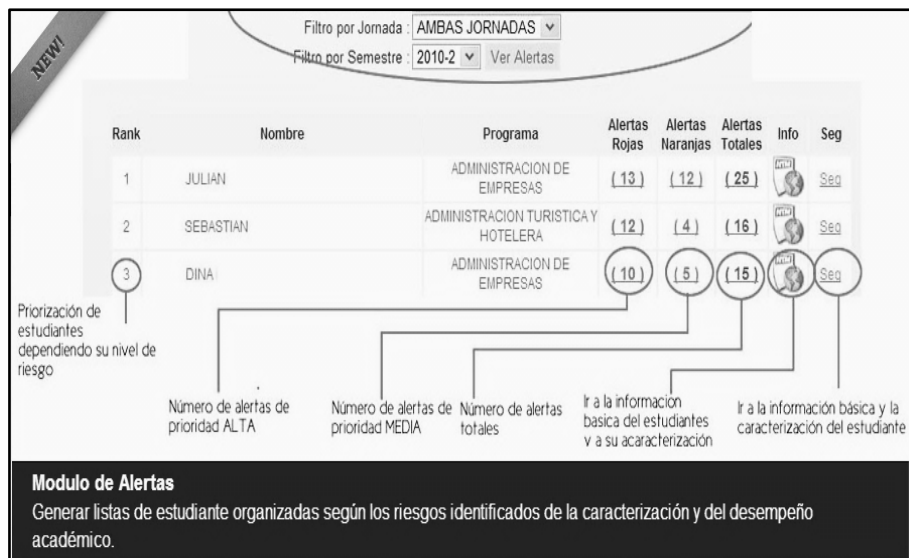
NEW!

Filtro por Jornada : AMBAS JORNADAS

Filtro por Semestre : 2010-2 Ver Alertas

| Rank | Nombre | Programa | Alertas Rojas | Alertas Naranjas | Alertas Totales | Info | Seg |
|---|---|---|---|---|---|---|---|
| 1 | JULIAN | ADMINISTRACION DE EMPRESAS | ( 13 ) | ( 12 ) | ( 25 ) | | Seg |
| 2 | SEBASTIAN | ADMINISTRACION TURISTICA Y HOTELERA | ( 12 ) | ( 4 ) | ( 16 ) | | Seg |
| 3 | DINA | ADMINISTRACION DE EMPRESAS | ( 10 ) | ( 5 ) | ( 15 ) | | Seg |

Priorización de estudiantes dependiendo su nivel de riesgo

Número de alertas de prioridad ALTA

Número de alertas de prioridad MEDIA

Número de alertas totales

Ir a la informacion basica del estudiantes y a su acaracterización

Ir a la información básica y la caracterización del estudiante

Modulo de Alertas

Generar listas de estudiante organizadas según los riesgos identificados de la caracterización y del desempeño académico.